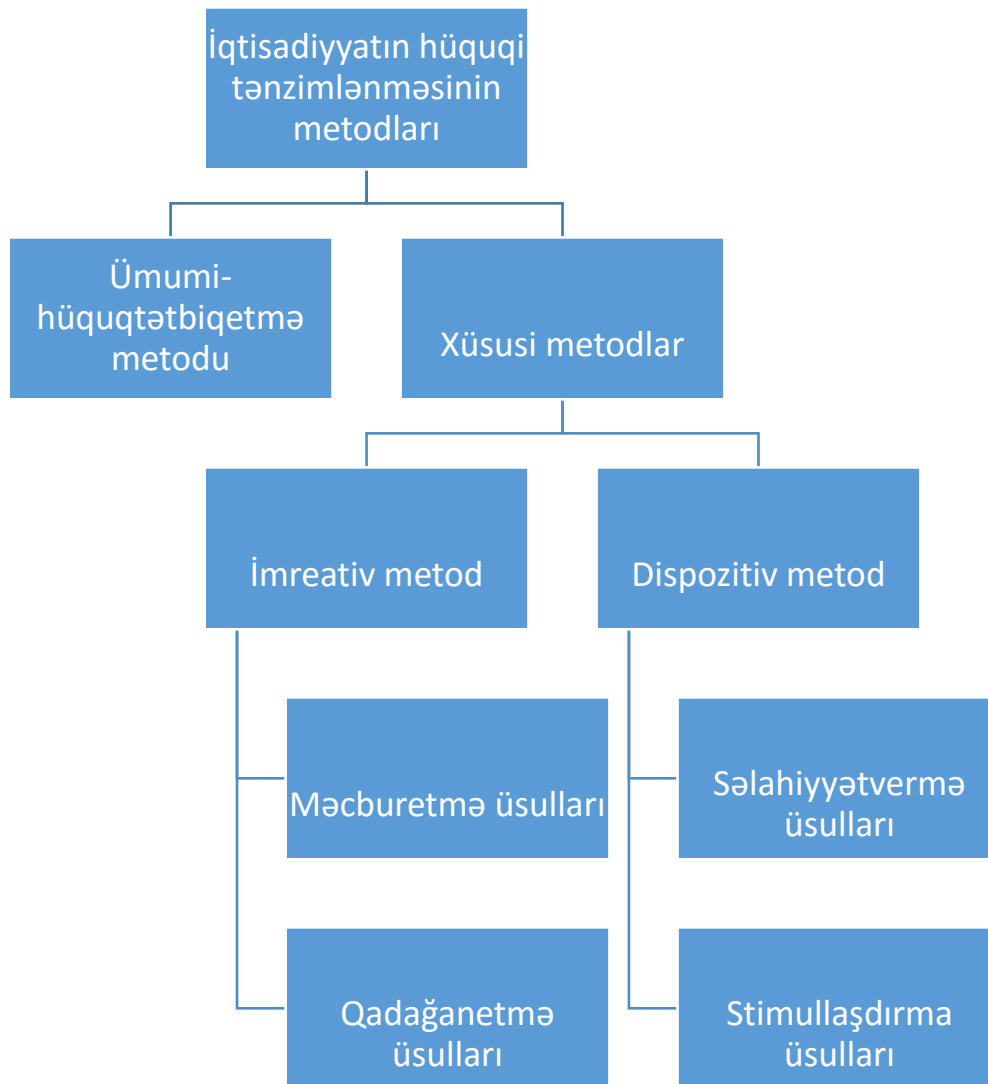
İqtisadiyyatın hüquqi tənzimlənməsinin metodları

Ümumi-hüquqtətbiqetmə metodu

Xüsusi metodlar

İmreativ metod

Dispozitiv metod

Məcburetmə üsulları

Səlahiyyətvermə üsulları

Qadağanetmə üsulları

Stimullaşdırma üsulları